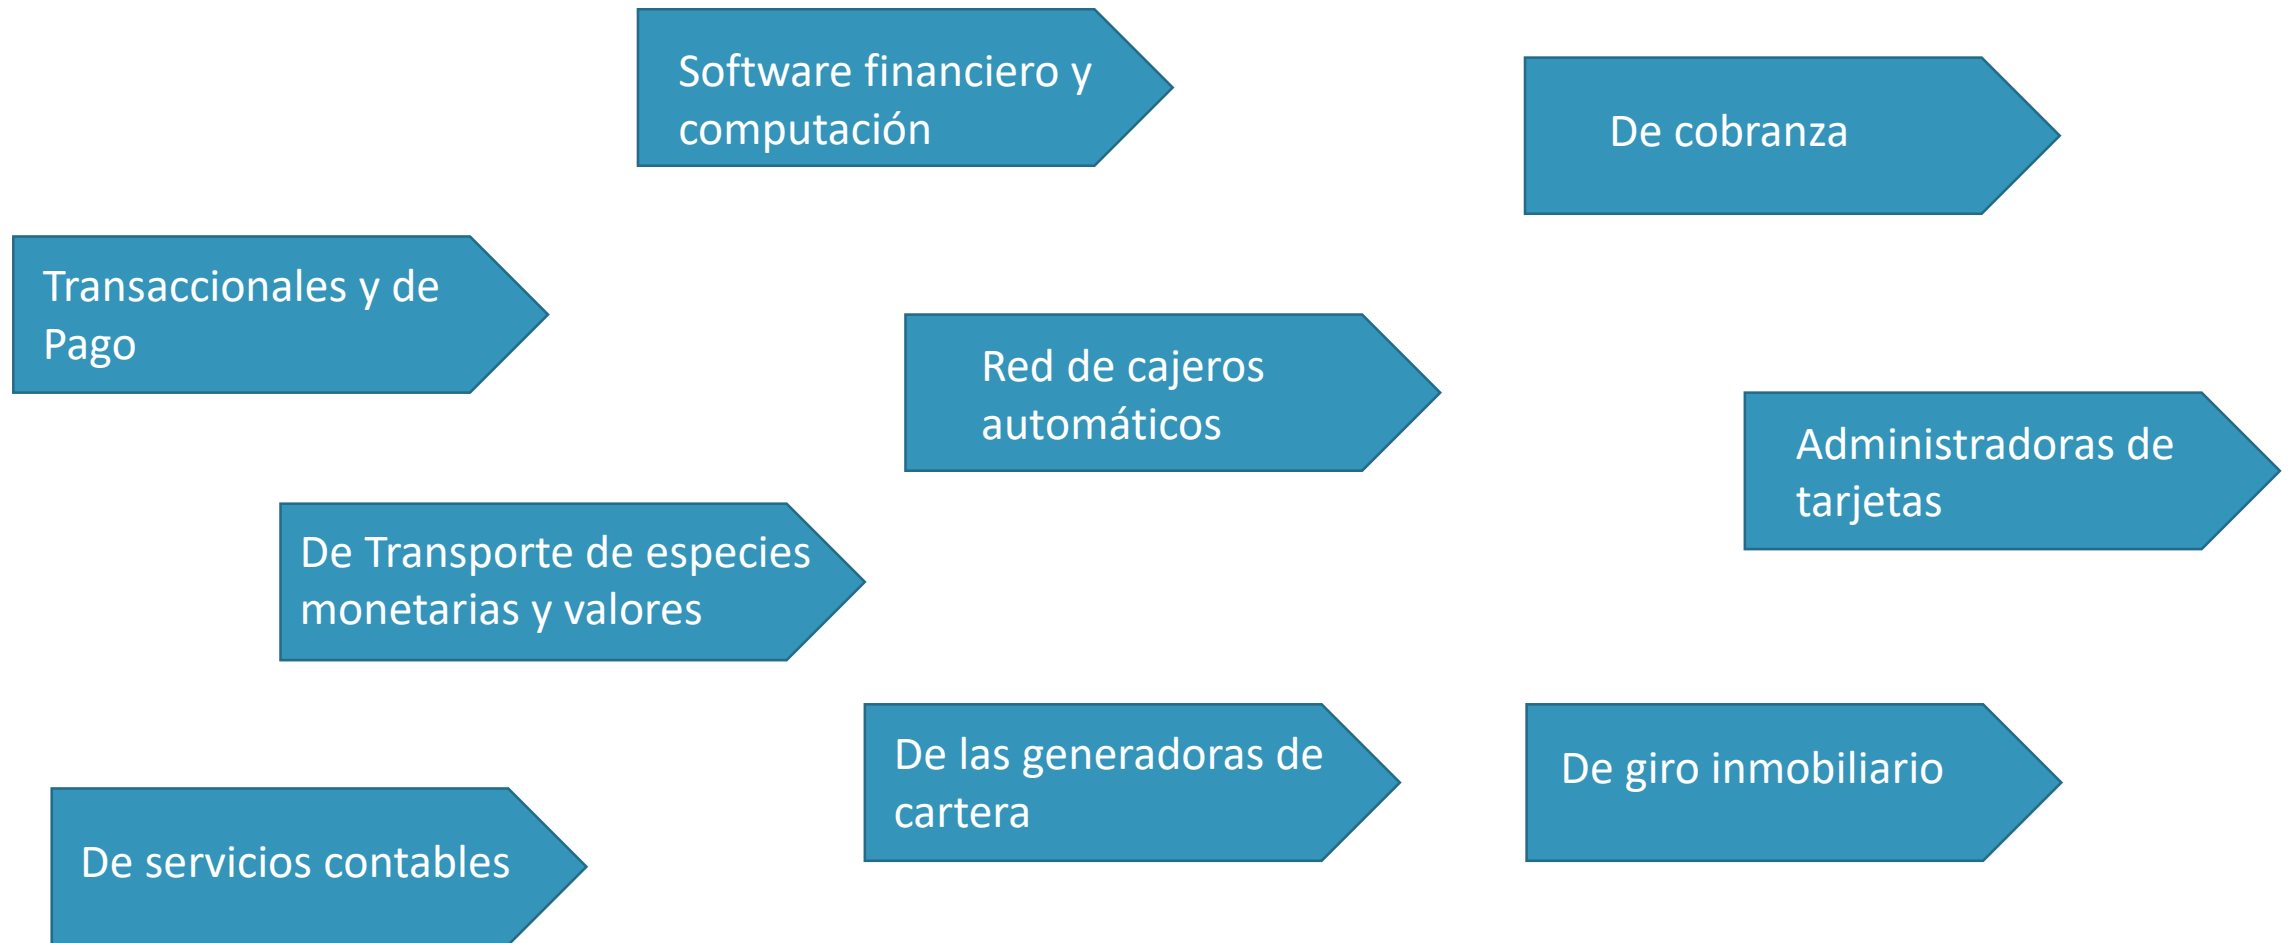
Software financiero y computación

De cobranza

Transaccionales y de Pago

Red de cajeros automáticos

Administradoras de tarjetas

De Transporte de especies monetarias y valores

De las generadoras de cartera

De giro inmobiliario

De servicios contables